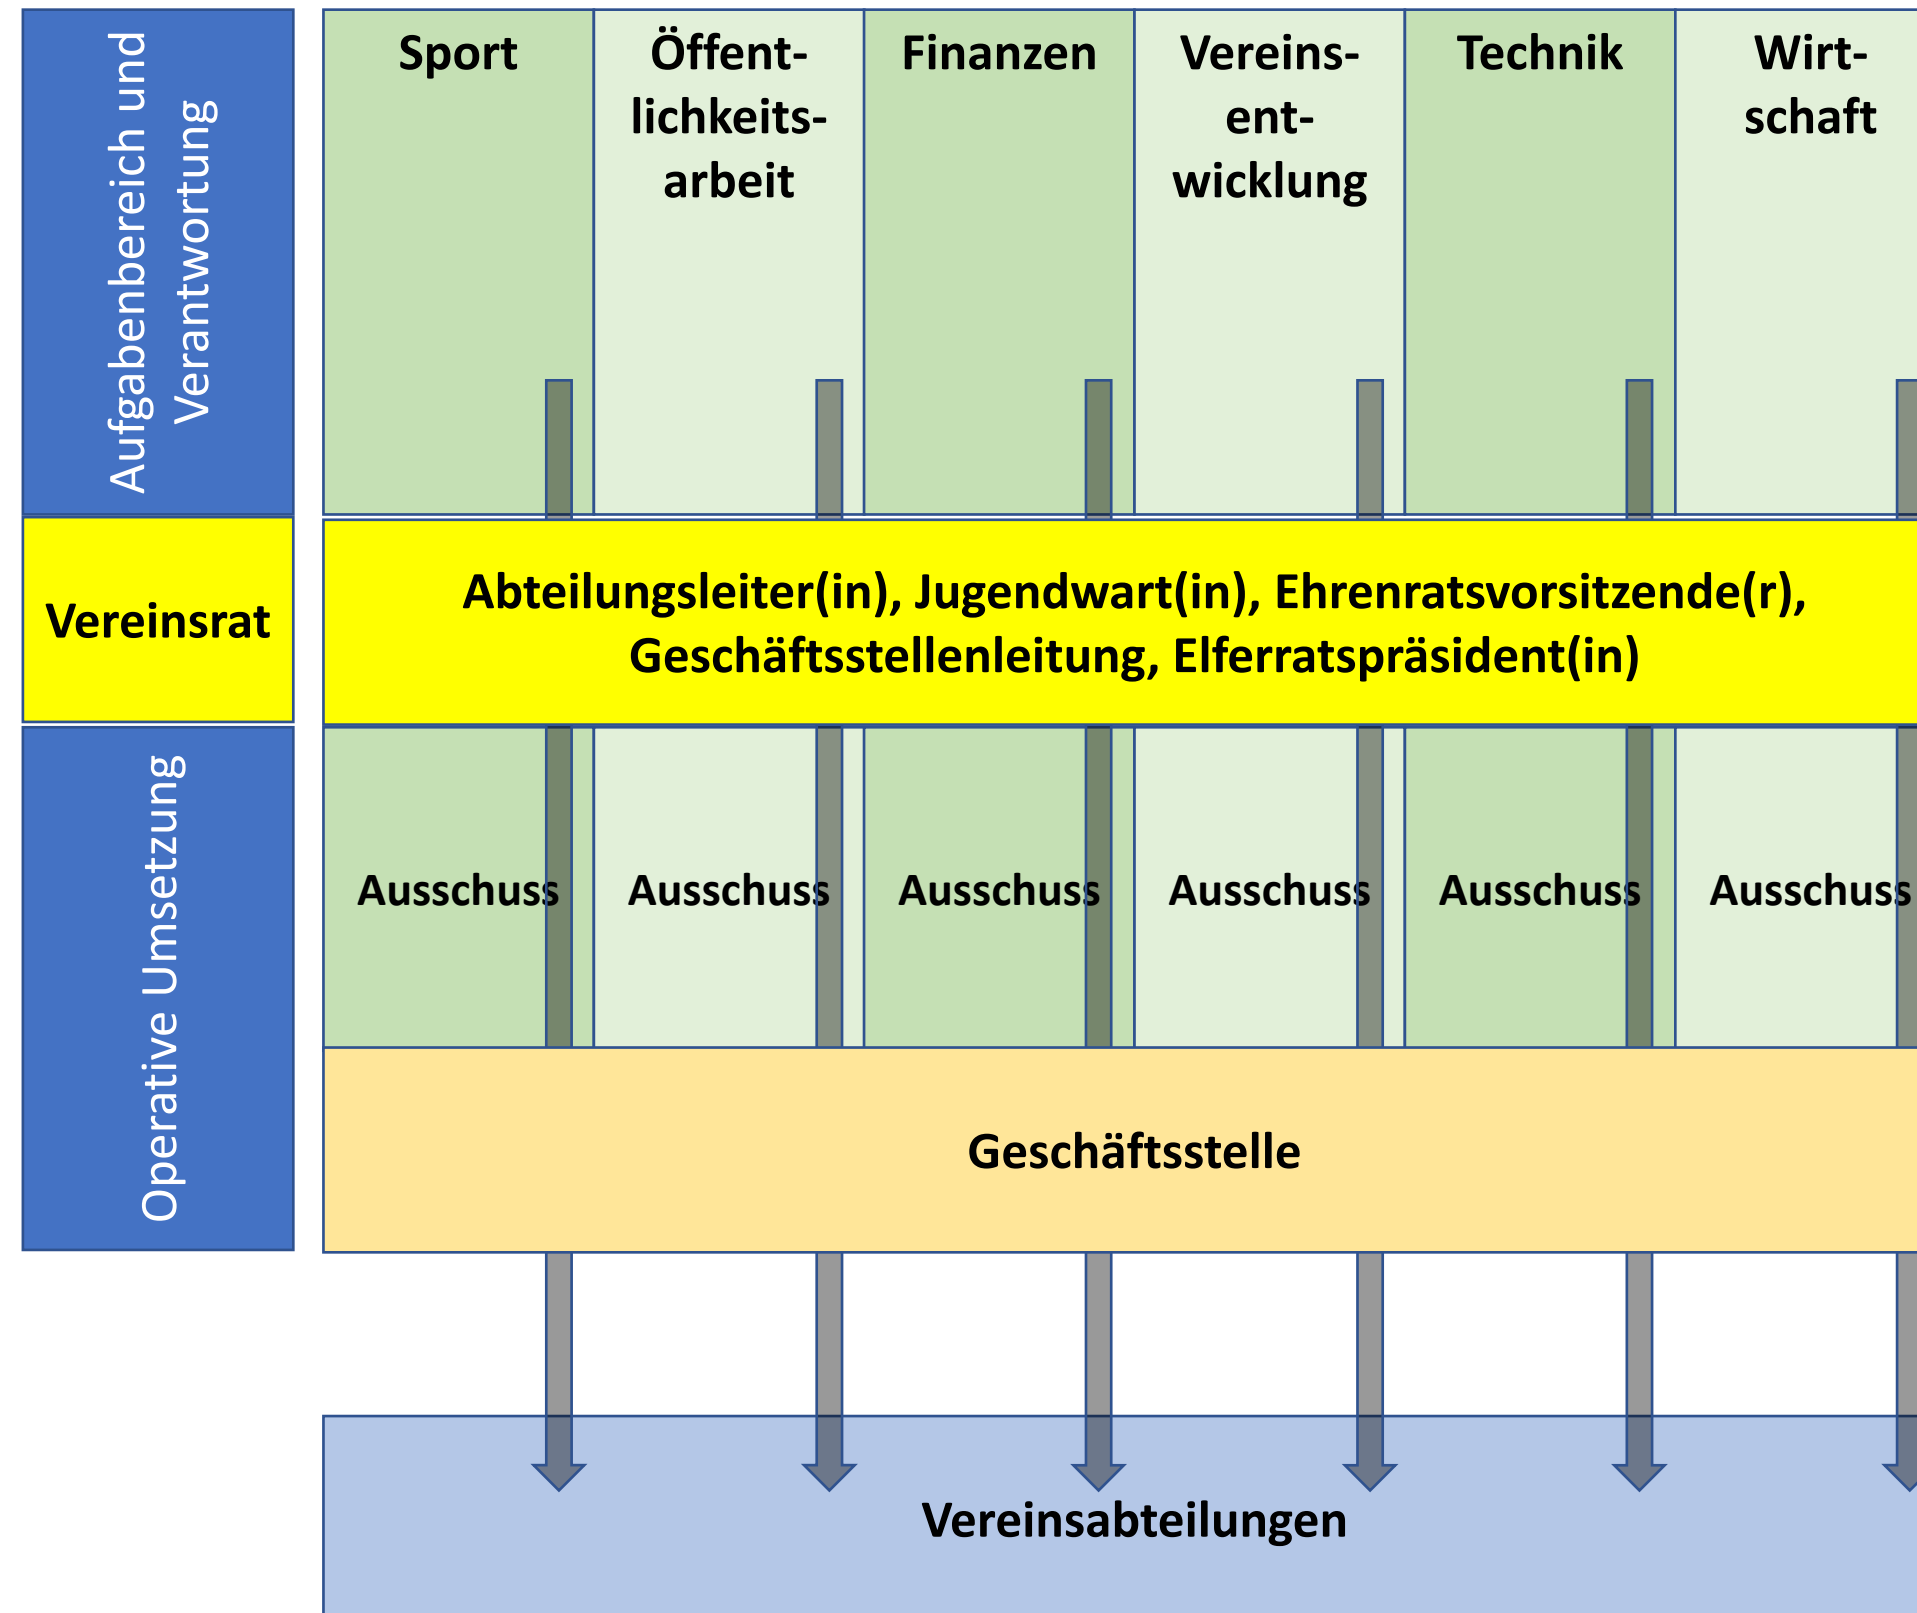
Aufgabenbereich und Verantwortung

Sport

Öffentlichkeitsarbeit

Finanzen

Vereinsentwicklung

Technik

Wirtschaft

Vereinsrat

Abteilungsleiter(in), Jugendwart(in), Ehrenratsvorsitzende(r), Geschäftsstellenleitung, Elferratspräsident(in)

Operative Umsetzung

Ausschuss

Ausschuss

Ausschuss

Ausschuss

Ausschuss

Ausschuss

Geschäftsstelle

Vereinsabteilungen